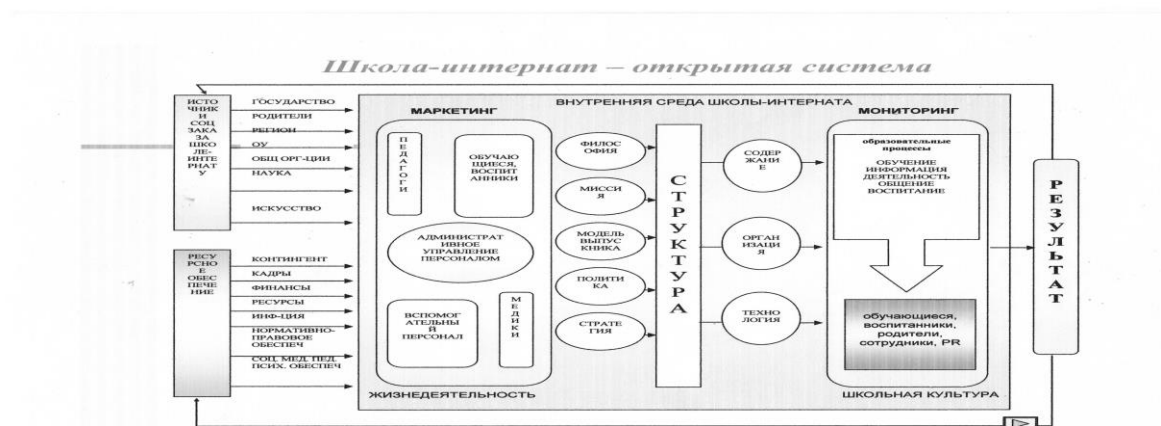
Школа-интернат – открытая система

ИСТОЧНИКИ СОЦЗАКАЗА ШКОЛЕ-ИНТЕРНАТУ

ГОСУДАРСТВО
РОДИТЕЛИ
РЕГИОН
ОУ
ОБЩ ОРГ-ЦИИ
НАУКА
ИСКУССТВО

РЕСУРСНОЕ ОБЕСПЕЧЕНИЕ

КОНТИНГЕНТ
КАДРЫ
ФИНАНСЫ
РЕСУРСЫ
ИНФ-ЦИЯ
НОРМАТИВНО-ПРАВОВОЕ ОБЕСПЕЧ
СОЦ. МЕД. ПЕД. ПСИХ. ОБЕСПЕЧ

ВНУТРЕННЯЯ СРЕДА ШКОЛЫ-ИНТЕРНАТА

МАРКЕТИНГ

ПЕДАГОГИ
ОБУЧАЮЩИЕСЯ, ВОСПИТАННИКИ
АДМИНИСТРАТИВНОЕ УПРАВЛЕНИЕ ПЕРСОНАЛОМ
ВСПОМОГАТЕЛЬНЫЙ ПЕРСОНАЛ
МЕДИКИ

ЖИЗНЕДЕЯТЕЛЬНОСТЬ

ФИЛОСОФИЯ
МИССИЯ
МОДЕЛЬ ВЫПУСКНИКА
ПОЛИТИКА
СТРАТЕГИЯ

СТРУКТУРА

СОДЕРЖАНИЕ
ОРГАНИЗАЦИЯ
ТЕХНОЛОГИЯ

МОНИТОРИНГ

образовательные процессы
ОБУЧЕНИЕ
ИНФОРМАЦИЯ
ДЕЯТЕЛЬНОСТЬ
ОБЩЕНИЕ
ВОСПИТАНИЕ

обучающиеся, воспитанники, родители, сотрудники, PR

ШКОЛЬНАЯ КУЛЬТУРА

РЕЗУЛЬТАТ